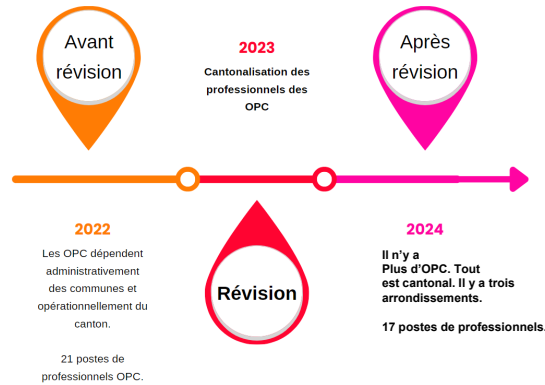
Avant révision

2023

Cantonalisation des professionnels des OPC

Après révision

2022

Les OPC dépendent administrativement des communes et opérationnellement du canton.

21 postes de professionnels OPC.

Révision

2024

Il n'y a Plus d'OPC. Tout est cantonal. Il y a trois arrondissements.

17 postes de professionnels.